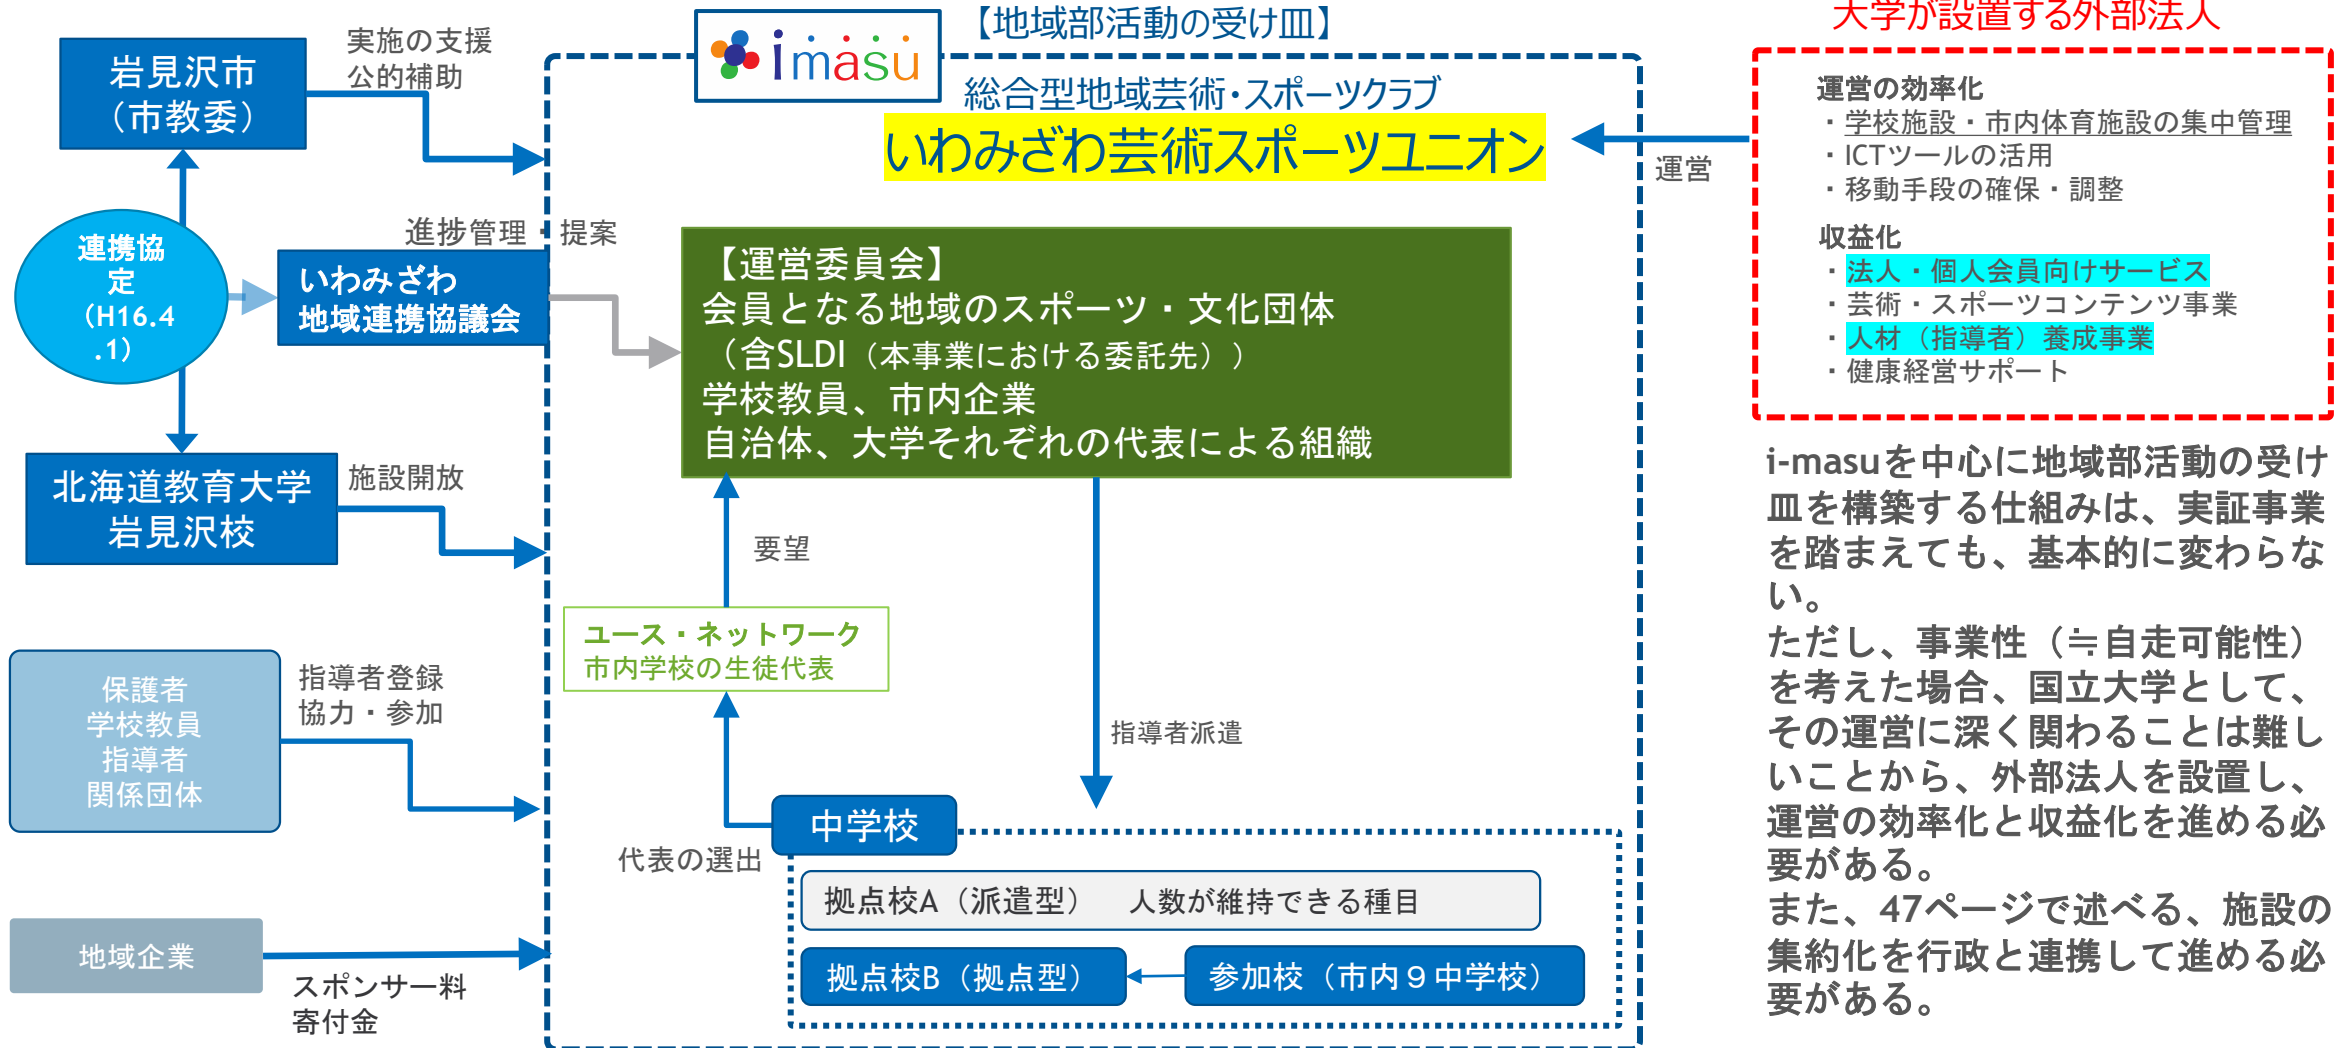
岩見沢市
（市教委）

実施の支援
公的補助

imasu

【地域部活動の受け皿】

大学が設置する外部法人

総合型地域芸術・スポーツクラブ
いわみざわ芸術スポーツユニオン

運営

運営の効率化
・学校施設・市内体育施設の集中管理
・ICTツールの活用
・移動手段の確保・調整

収益化
・法人・個人会員向けサービス
・芸術・スポーツコンテンツ事業
・人材（指導者）養成事業
・健康経営サポート

連携協定
（H16.4.1）

進捗管理・提案

いわみざわ
地域連携協議会

【運営委員会】
会員となる地域のスポーツ・文化団体
（含SLDI（本事業における委託先））
学校教員、市内企業
自治体、大学それぞれの代表による組織

北海道教育大学
岩見沢校

施設開放

要望

i-masuを中心に地域部活動の受け皿を構築する仕組みは、実証事業を踏まえても、基本的に変わらない。
ただし、事業性（≒自走可能性）を考えた場合、国立大学として、その運営に深く関わることは難しいことから、外部法人を設置し、運営の効率化と収益化を進める必要がある。
また、47ページで述べる、施設の集約化を行政と連携して進める必要がある。

ユース・ネットワーク
市内学校の生徒代表

保護者
学校教員
指導者
関係団体

指導者登録
協力・参加

指導者派遣

中学校

代表の選出

拠点校A（派遣型）　人数が維持できる種目

拠点校B（拠点型）

参加校（市内９中学校）

地域企業

スポンサー料
寄付金